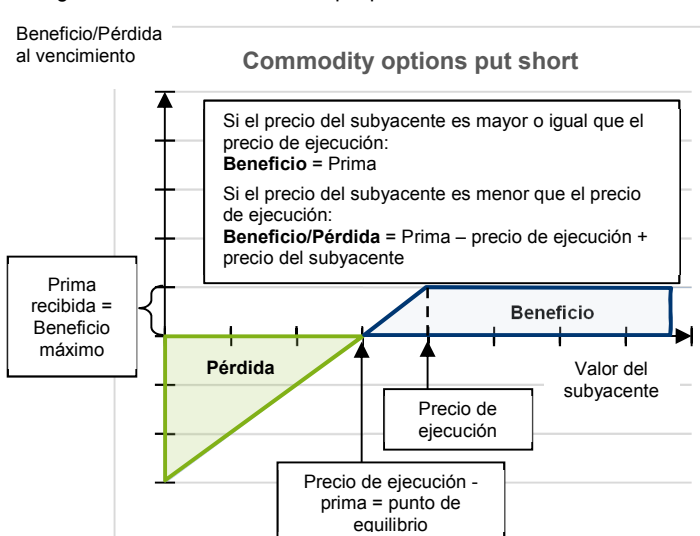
Beneficio/Pérdida al vencimiento

Commodity options put short

Si el precio del subyacente es mayor o igual que el precio de ejecución:
**Beneficio** = Prima

Si el precio del subyacente es menor que el precio de ejecución:
**Beneficio/Pérdida** = Prima – precio de ejecución + precio del subyacente

Prima recibida = Beneficio máximo

Beneficio

Pérdida

Valor del subyacente

Precio de ejecución

Precio de ejecución - prima = punto de equilibrio